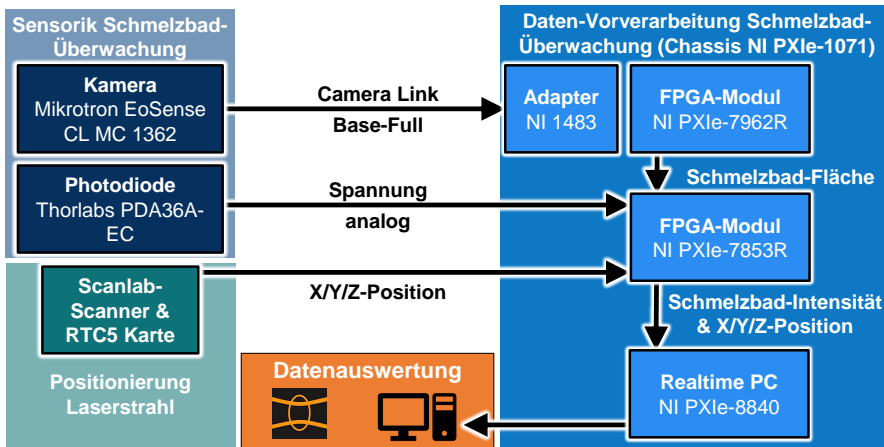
Sensorik Schmelzbad-Überwachung

Kamera
Mikrotron EoSense CL MC 1362

Photodiode
Thorlabs PDA36A-EC

Scanlab-Scanner & RTC5 Karte

Positionierung Laserstrahl

Camera Link
Base-Full

Spannung
analog

X/Y/Z-Position

Daten-Vorverarbeitung Schmelzbad-Überwachung (Chassis NI PXIe-1071)

Adapter
NI 1483

FPGA-Modul
NI PXIe-7962R

Schmelzbad-Fläche

FPGA-Modul
NI PXIe-7853R

Schmelzbad-Intensität & X/Y/Z-Position

Realtime PC
NI PXIe-8840

Datenauswertung